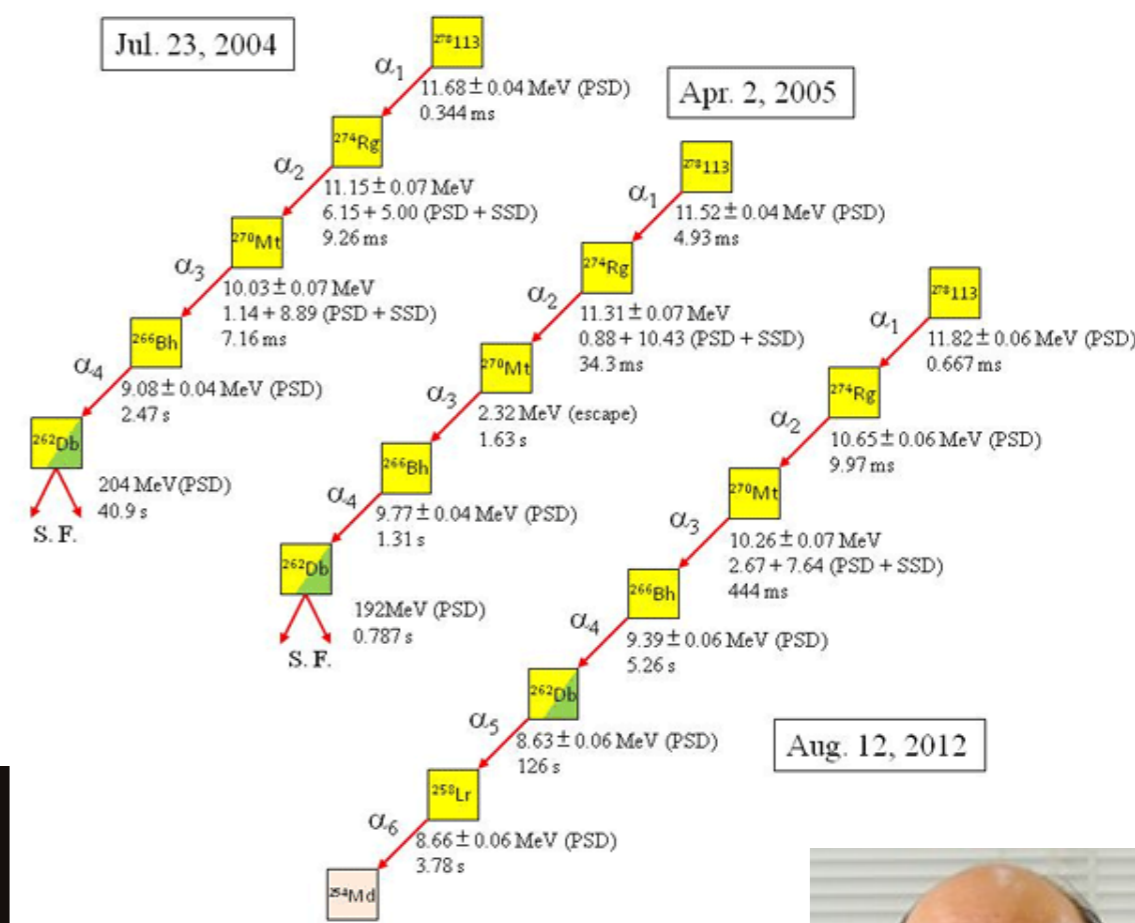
Jul. 23, 2004

$^{278}$113
$\alpha_1$
11.68 ± 0.04 MeV (PSD)
0.344 ms

$^{274}$Rg
$\alpha_2$
11.15 ± 0.07 MeV
6.15 + 5.00 (PSD + SSD)
9.26 ms

$^{270}$Mt
$\alpha_3$
10.03 ± 0.07 MeV
1.14 + 8.89 (PSD + SSD)
7.16 ms

$^{266}$Bh
$\alpha_4$
9.08 ± 0.04 MeV (PSD)
2.47 s

$^{262}$Db
204 MeV(PSD)
40.9 s
S. F.

Apr. 2, 2005

$^{278}$113
$\alpha_1$
11.52 ± 0.04 MeV (PSD)
4.93 ms

$^{274}$Rg
$\alpha_2$
11.31 ± 0.07 MeV
0.88 + 10.43 (PSD + SSD)
34.3 ms

$^{270}$Mt
$\alpha_3$
2.32 MeV (escape)
1.63 s

$^{266}$Bh
$\alpha_4$
9.77 ± 0.04 MeV (PSD)
1.31 s

$^{262}$Db
192MeV (PSD)
0.787 s
S. F.

$^{278}$113
$\alpha_1$
11.82 ± 0.06 MeV (PSD)
0.667 ms

$^{274}$Rg
$\alpha_2$
10.65 ± 0.06 MeV (PSD)
9.97 ms

$^{270}$Mt
$\alpha_3$
10.26 ± 0.07 MeV
2.67 + 7.64 (PSD + SSD)
444 ms

$^{266}$Bh
$\alpha_4$
9.39 ± 0.06 MeV (PSD)
5.26 s

$^{262}$Db
$\alpha_5$
8.63 ± 0.06 MeV (PSD)
126 s

$^{258}$Lr
$\alpha_6$
8.66 ± 0.06 MeV (PSD)
3.78 s

$^{254}$Md

Aug. 12, 2012